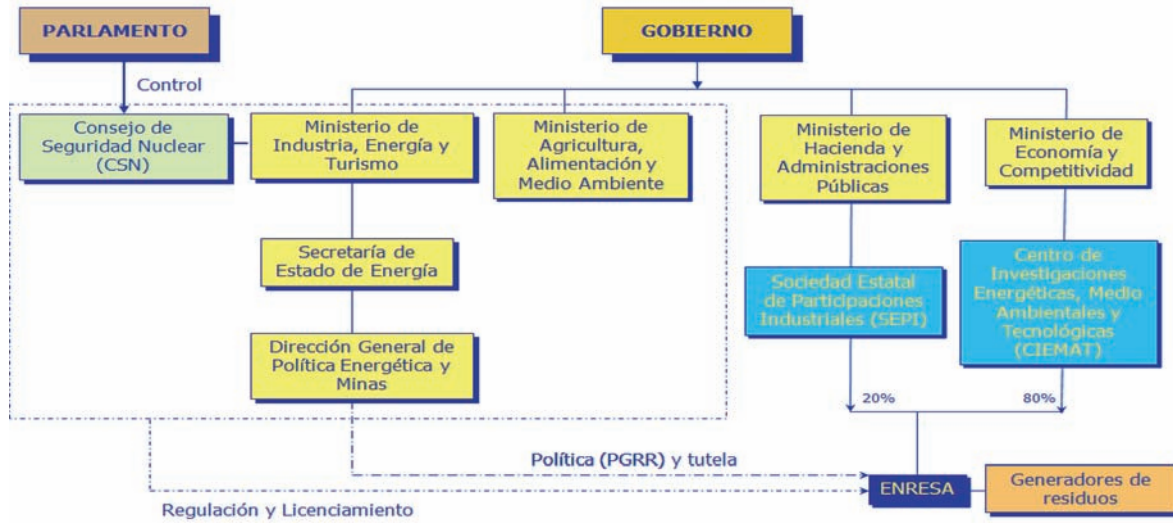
PARLAMENTO

GOBIERNO

Control

Consejo de Seguridad Nuclear (CSN)

Ministerio de Industria, Energía y Turismo

Ministerio de Agricultura, Alimentación y Medio Ambiente

Ministerio de Hacienda y Administraciones Públicas

Ministerio de Economía y Competitividad

Secretaría de Estado de Energía

Dirección General de Política Energética y Minas

Sociedad Estatal de Participaciones Industriales (SEPI)

Centro de Investigaciones Energéticas, Medio Ambientales y Tecnológicas (CIEMAT)

20%

80%

Política (PGRR) y tutela

ENRESA

Generadores de residuos

Regulación y Licenciamiento